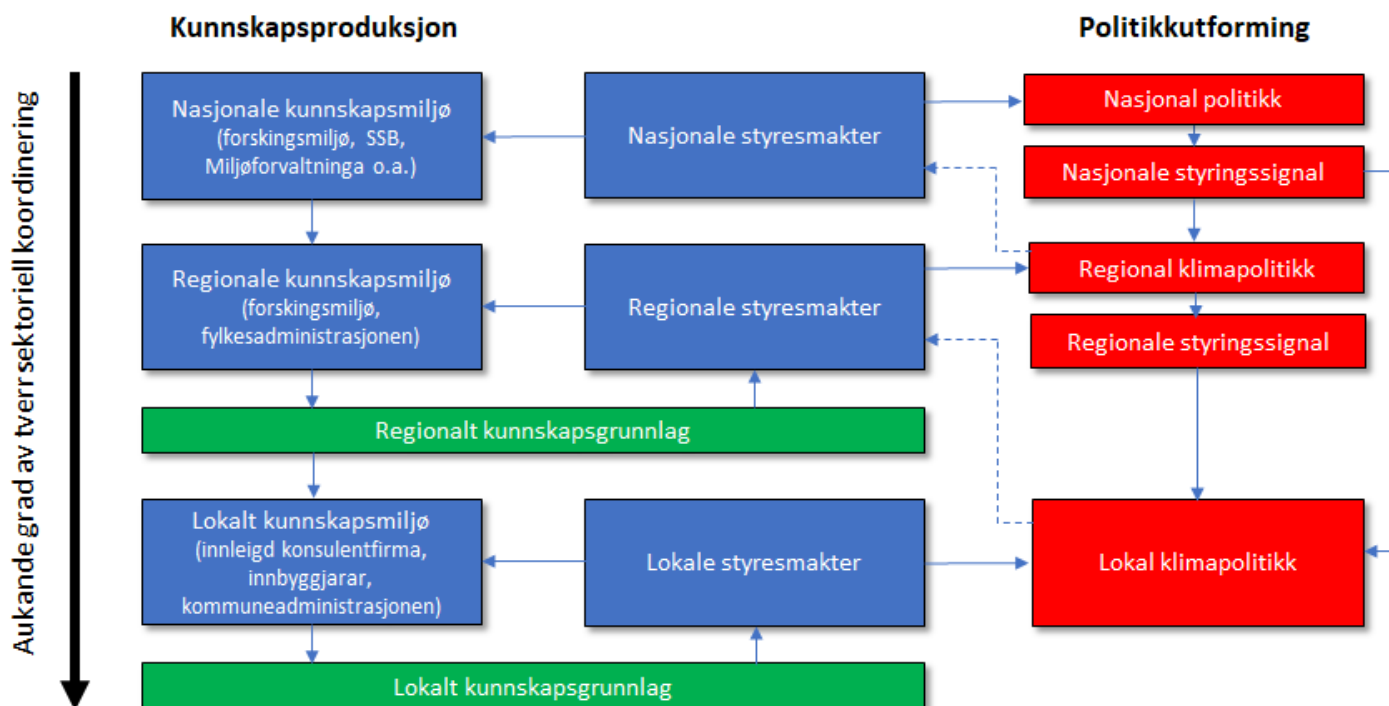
Kunnskapsproduksjon

Politikkutforming

Aukande grad av tverrsektoriell koordinering

Nasjonale kunnskapsmiljø (forskingsmiljø, SSB, Miljøforvaltninga o.a.)

Nasjonale styresmakter

Nasjonal politikk

Nasjonale styringssignal

Regionale kunnskapsmiljø (forskingsmiljø, fylkesadministrasjonen)

Regionale styresmakter

Regional klimapolitikk

Regionale styringssignal

Regionalt kunnskapsgrunnlag

Lokalt kunnskapsmiljø (innleigd konsulentfirma, innbyggjarar, kommuneadministrasjonen)

Lokale styresmakter

Lokal klimapolitikk

Lokalt kunnskapsgrunnlag